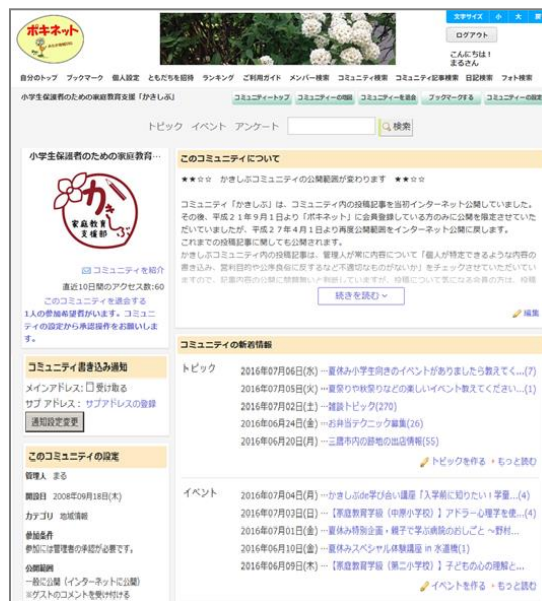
ポキネット

文字サイズ 小 大 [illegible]

ログアウト

こんにちは！
まるさん

自分のトップ　ブックマーク　個人設定　ともだちを招待　ランキング　ご利用ガイド　メンバー検索　コミュニティ検索　コミュニティ記事検索　日記検索　フォト検索

小学生保護者のための家庭教育支援「かきしぶ」

コミュニティートップ　コミュニティーの情報　コミュニティーを退会　ブックマークする　コミュニティーの設定

トピック　イベント　アンケート　検索

小学生保護者のための家庭教育…

かきしぶ
家庭教育支援部

コミュニティを紹介

直近10日間のアクセス数:60

このコミュニティを退会する

1人の参加希望者がいます。コミュニティの設定から承認操作をお願いします。

コミュニティ書き込み通知

メインアドレス: 受け取る

サブ アドレス： サブアドレスの登録

通知設定変更

このコミュニティの設定

管理人　まる

開設日　2008年09月18日(木)

カテゴリ　地域情報

参加条件
参加には管理者の承認が必要です。

公開範囲
一般に公開（インターネットに公開）
※ゲストのコメントを受け付ける

このコミュニティについて

★★☆☆　かきしぶコミュニティの公開範囲が変わります　★★☆☆

コミュニティ「かきしぶ」は、コミュニティ内の投稿記事を当初インターネット公開していました。その後、平成２１年９月１日より「ポキネット」に会員登録している方のみに公開を限定させていただいていましたが、平成２７年４月１日より再度公開範囲をインターネット公開に戻します。
これまでの投稿記事に関しても公開されます。
かきしぶコミュニティ内の投稿記事は、管理人が常に内容について「個人が特定できるような内容の書き込み、営利目的や公序良俗に反するなど不適切なものがないか」をチェックさせていただいていますので、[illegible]

続きを読む

編集

コミュニティの新着情報

トピック

2016年07月06日(水) …夏休み小学生向きのイベントがありましたら教えてく…(7)
2016年07月05日(火) …夏祭りや秋祭りなどの楽しいイベント教えてください…(1)
2016年07月02日(土) …雑談トピック(270)
2016年06月24日(金) …お弁当テクニック募集(26)
2016年06月20日(月) …三鷹市内の節電の出店情報(55)

トピックを作る ・もっと読む

イベント

2016年07月04日(月) …かきしぶde学び合い講座「入学前に知りたい！学童…(4)
2016年07月03日(日) …【家庭教育学級（中原小学校）】アドラー心理学を使…(4)
2016年07月01日(金) …夏休み特別企画・親子で学ぶ挑戦のおしごと ～野村…
2016年06月10日(金) …夏休みスペシャル体験講座 in 水道橋(1)
2016年06月09日(木) …【家庭教育学級（第二小学校）】子どもの心の理解と…

イベントを作る ・もっと読む